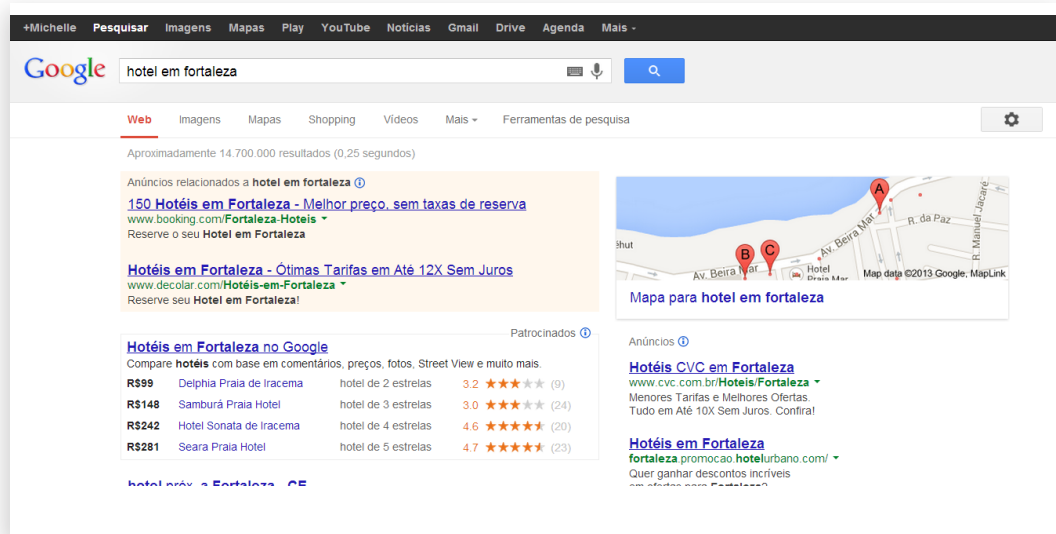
+Michelle Pesquisar Imagens Mapas Play YouTube Notícias Gmail Drive Agenda Mais

Google hotel em fortaleza

Web Imagens Mapas Shopping Vídeos Mais Ferramentas de pesquisa

Aproximadamente 14.700.000 resultados (0,25 segundos)

Anúncios relacionados a hotel em fortaleza

150 Hotéis em Fortaleza - Melhor preço, sem taxas de reserva
www.booking.com/Fortaleza-Hoteis
Reserve o seu Hotel em Fortaleza

Hotéis em Fortaleza - Ótimas Tarifas em Até 12X Sem Juros
www.decolar.com/Hotéis-em-Fortaleza
Reserve seu Hotel em Fortaleza!

Patrocinados

Hotéis em Fortaleza no Google
Compare hotéis com base em comentários, preços, fotos, Street View e muito mais.

| R$99 | Delphia Praia de Iracema | hotel de 2 estrelas | 3.2 (9) |
|---|---|---|---|
| R$148 | Samburá Praia Hotel | hotel de 3 estrelas | 3.0 (24) |
| R$242 | Hotel Sonata de Iracema | hotel de 4 estrelas | 4.6 (20) |
| R$281 | Seara Praia Hotel | hotel de 5 estrelas | 4.7 (23) |

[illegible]

A B C R. da Paz R. Manuel Jacaré Av. Beira Mar Av. Beira Mar Hotel Map data ©2013 Google, MapLink

Mapa para hotel em fortaleza

Anúncios

Hotéis CVC em Fortaleza
www.cvc.com.br/Hoteis/Fortaleza
Menores Tarifas e Melhores Ofertas. Tudo em Até 10X Sem Juros. Confira!

Hotéis em Fortaleza
fortaleza.promocao.hotelurbano.com/
Quer ganhar descontos incríveis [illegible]